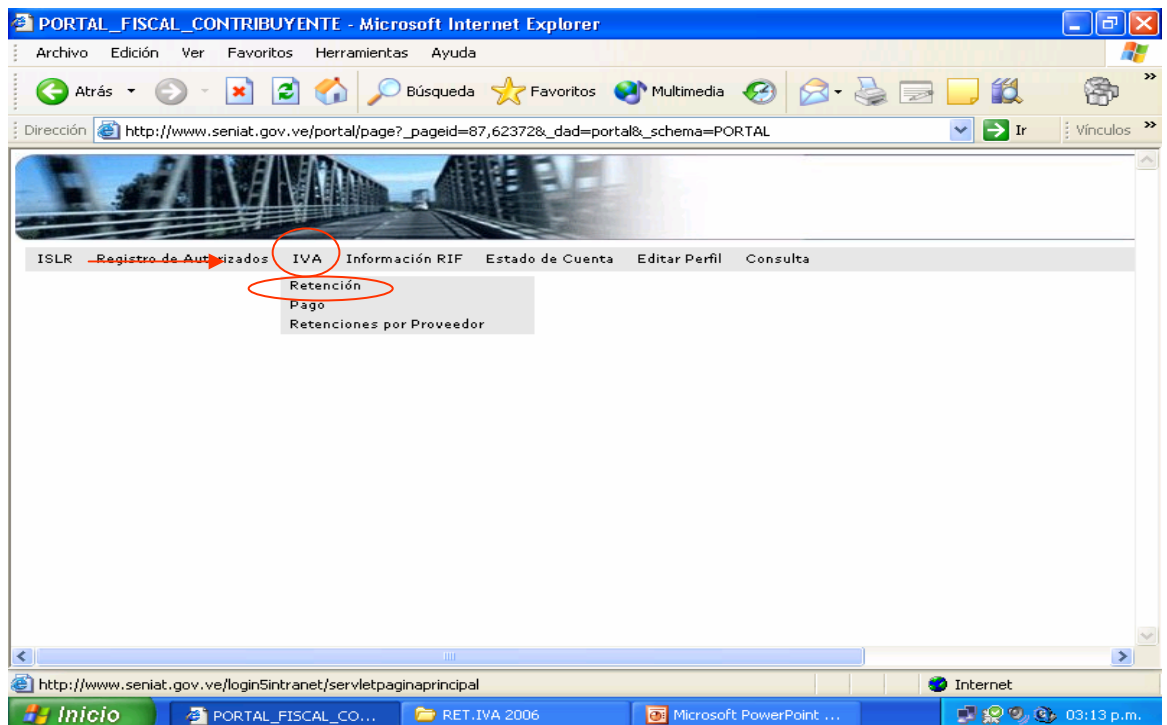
PORTAL_FISCAL_CONTRIBUYENTE - Microsoft Internet Explorer

Archivo Edición Ver Favoritos Herramientas Ayuda

Atrás Búsqueda Favoritos Multimedia

Dirección http://www.seniat.gov.ve/portal/page?_pageid=87,62372&_dad=portal&_schema=PORTAL Ir Vínculos

ISLR Registro de Autorizados IVA Información RIF Estado de Cuenta Editar Perfil Consulta

Retención
Pago
Retenciones por Proveedor

http://www.seniat.gov.ve/login5intranet/servletpaginaprincipal Internet

Inicio PORTAL_FISCAL_CO... RET.IVA 2006 Microsoft PowerPoint ... 03:13 p.m.